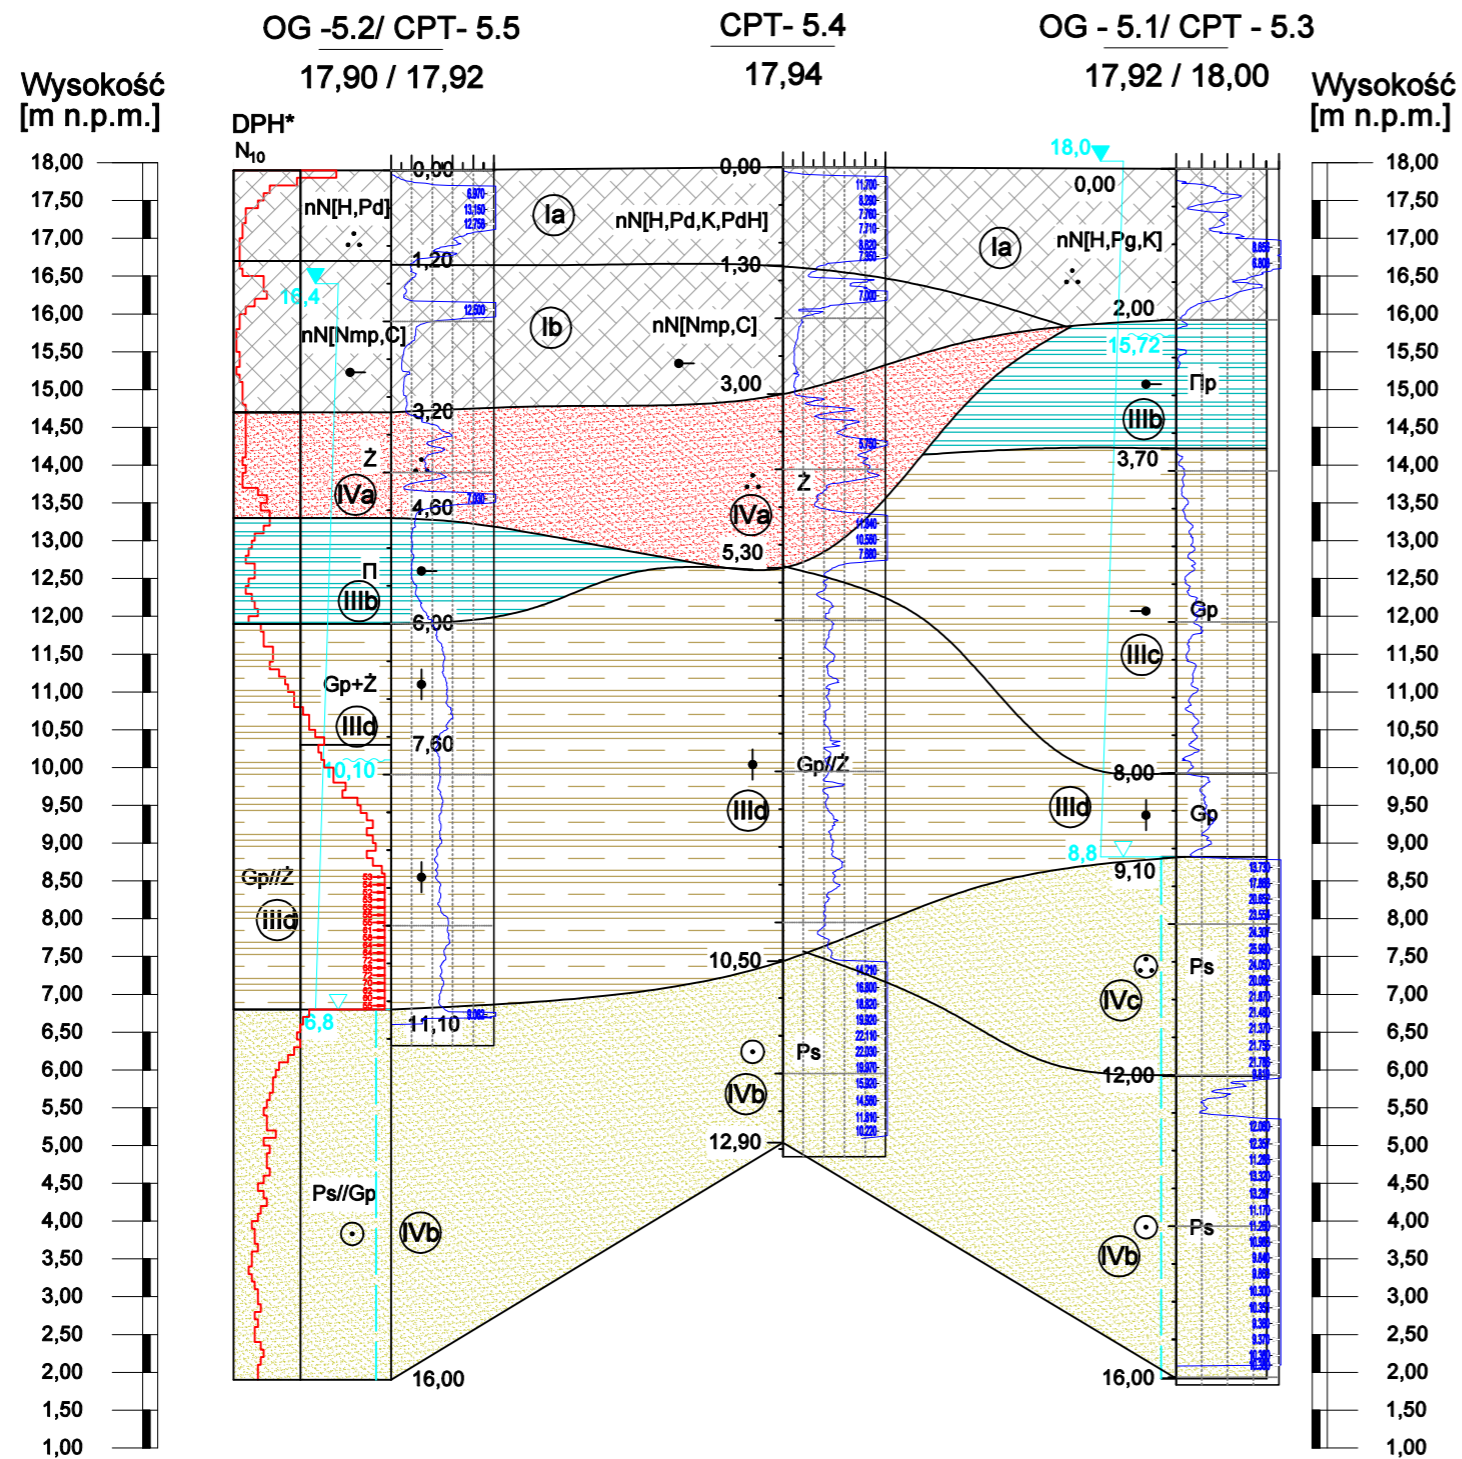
OG -5.2/ CPT- 5.5
17,90 / 17,92

CPT- 5.4
17,94

OG - 5.1/ CPT - 5.3
17,92 / 18,00

Wysokość [m n.p.m.]

Wysokość [m n.p.m.]

DPH*
$N_{10}$

18,00
17,50
17,00
16,50
16,00
15,50
15,00
14,50
14,00
13,50
13,00
12,50
12,00
11,50
11,00
10,50
10,00
9,50
9,00
8,50
8,00
7,50
7,00
6,50
6,00
5,50
5,00
4,50
4,00
3,50
3,00
2,50
2,00
1,50
1,00

0,00
nN[H,Pd]
Ia
1,20
16,4
nN[Nmp,C]
Ib
3,20
Ż
IVa
4,60
Π
IIIb
6,00
Gp+Ż
IIId
7,60
10,10
Gp//Ż
IIId
6,8
11,10
Ps//Gp
IVb
16,00

0,00
nN[H,Pd,K,PdH]
1,30
nN[Nmp,C]
3,00
Ż
IVa
5,30
Gp//Ż
IIId
10,50
Ps
IVb
12,90

18,0
0,00
Ia
nN[H,Pg,K]
2,00
15,72
Πp
IIIb
3,70
Gp
IIIc
8,00
IIId
Gp
8,8
9,10
Ps
IVc
12,00
Ps
IVb
16,00

18,00
17,50
17,00
16,50
16,00
15,50
15,00
14,50
14,00
13,50
13,00
12,50
12,00
11,50
11,00
10,50
10,00
9,50
9,00
8,50
8,00
7,50
7,00
6,50
6,00
5,50
5,00
4,50
4,00
3,50
3,00
2,50
2,00
1,50
1,00